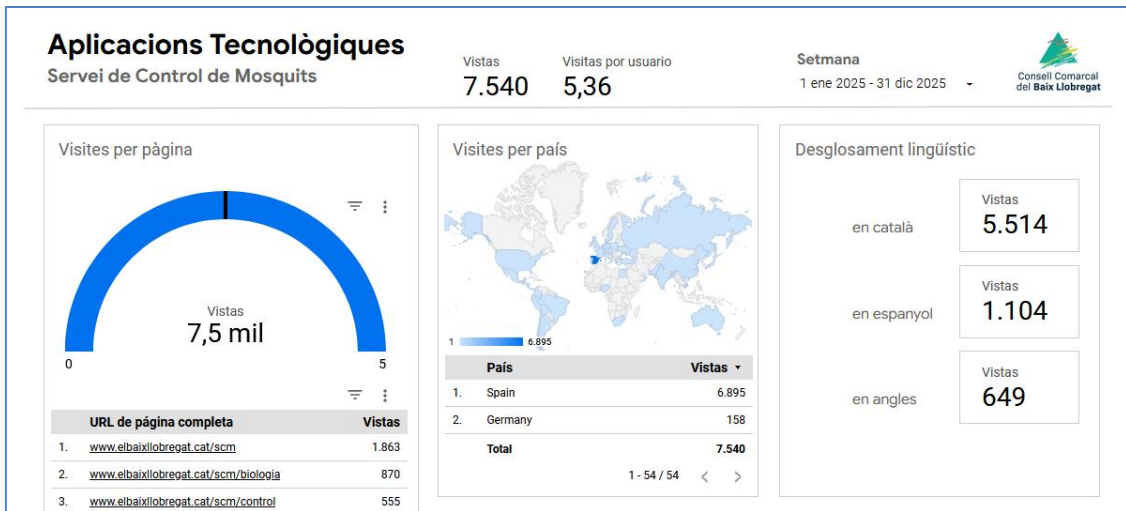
Aplicacions Tecnològiques
Servei de Control de Mosquits

Vistas
7.540

Visitas por usuario
5,36

Setmana
1 ene 2025 - 31 dic 2025

Consell Comarcal del Baix Llobregat

Visites per pàgina

Vistas
7,5 mil

0
5

| | URL de página completa | Vistas |
|---|---|---|
| 1. | www.elbaixllobregat.cat/scm | 1.863 |
| 2. | www.elbaixllobregat.cat/scm/biologia | 870 |
| 3. | www.elbaixllobregat.cat/scm/control | 555 |

Visites per país

1
6.895

| | País | Vistas |
|---|---|---|
| 1. | Spain | 6.895 |
| 2. | Germany | 158 |
| | Total | 7.540 |

1 - 54 / 54

Desglosament lingüístic

en català
Vistas
5.514

en espanyol
Vistas
1.104

en angles
Vistas
649